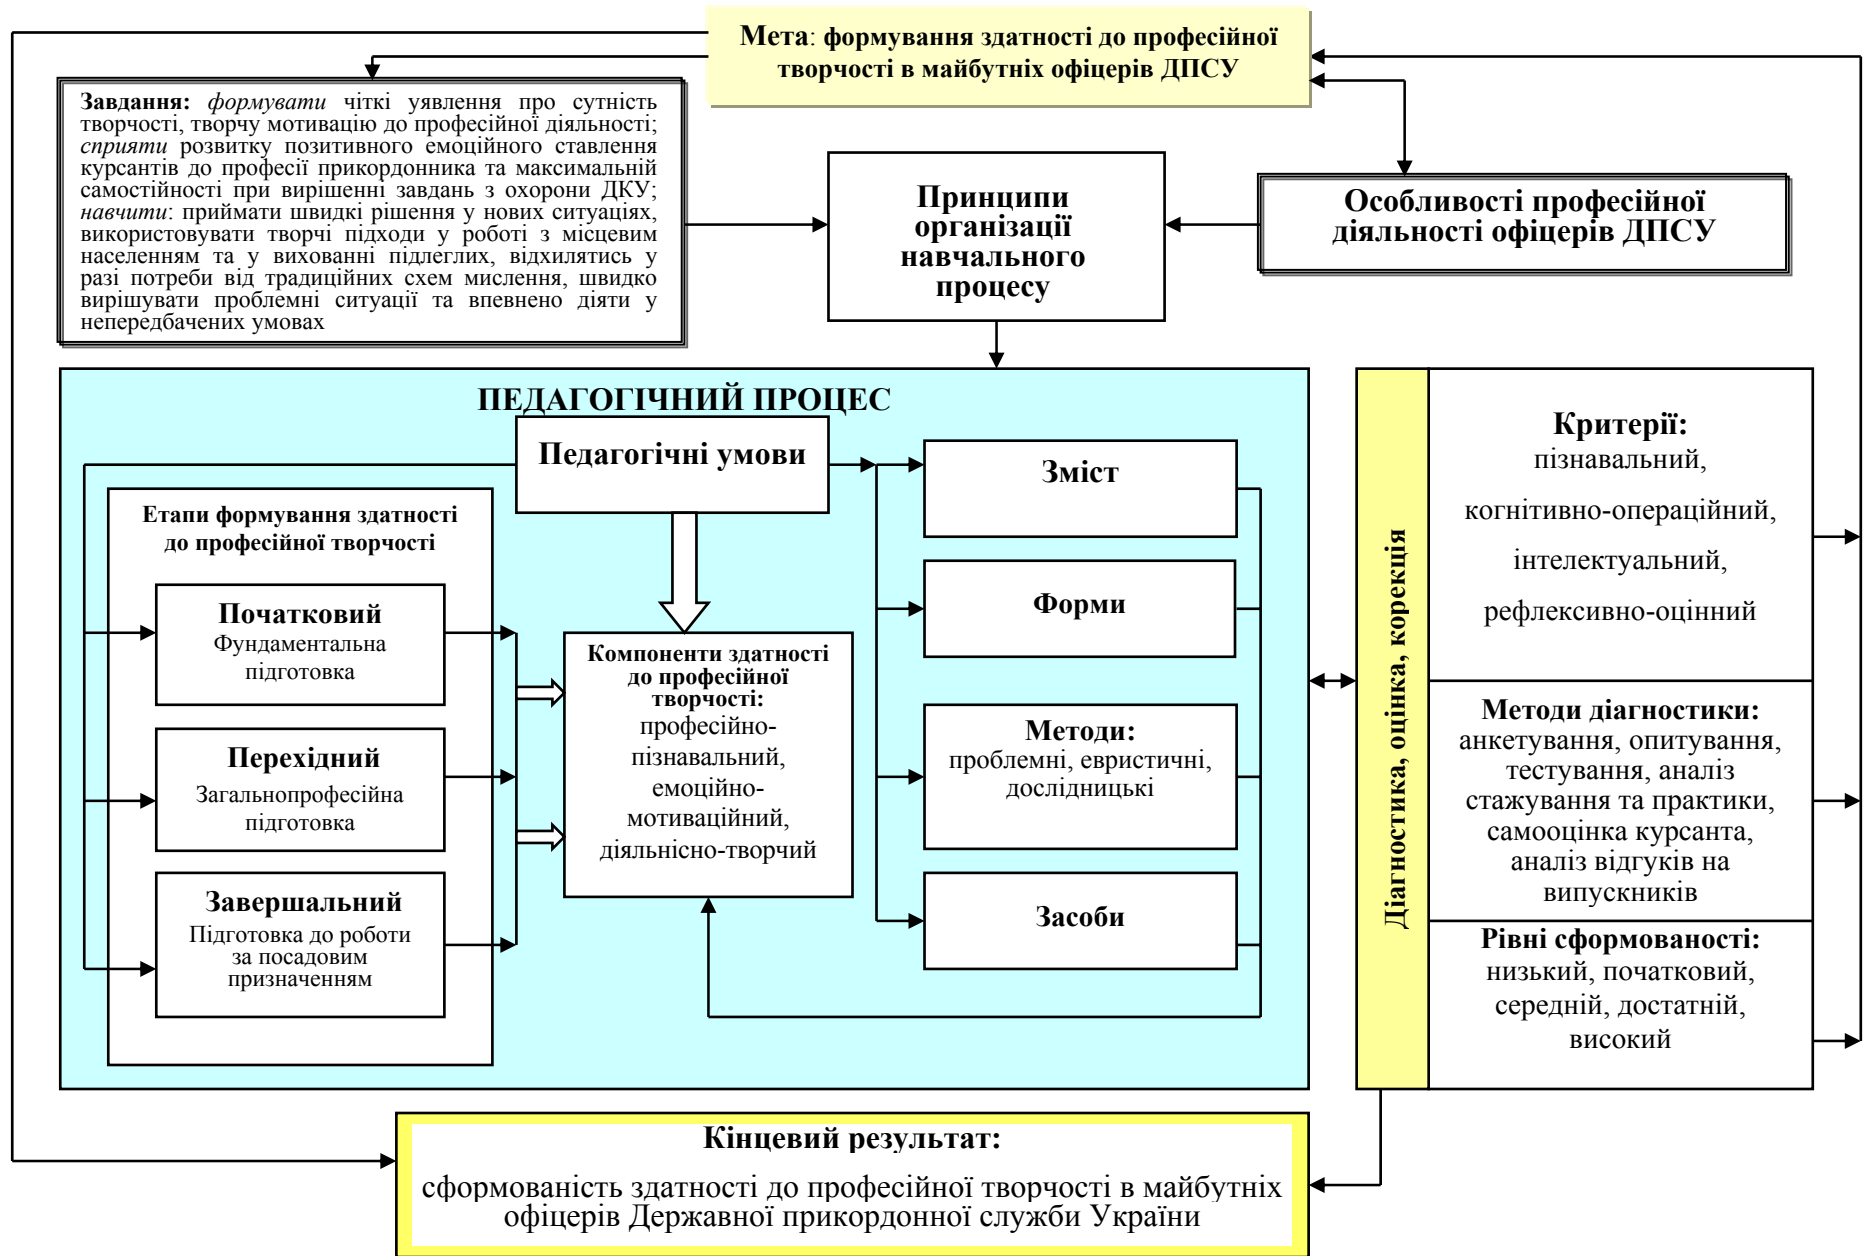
Мета: формування здатності до професійної творчості в майбутніх офіцерів ДПСУ

Завдання: формувати чіткі уявлення про сутність творчості, творчу мотивацію до професійної діяльності; сприяти розвитку позитивного емоційного ставлення курсантів до професії прикордонника та максимальній самостійності при вирішенні завдань з охорони ДКУ; навчити: приймати швидкі рішення у нових ситуаціях, використовувати творчі підходи у роботі з місцевим населенням та у вихованні підлеглих, відхилятись у разі потреби від традиційних схем мислення, швидко вирішувати проблемні ситуації та впевнено діяти у непередбачених умовах

Принципи організації навчального процесу

Особливості професійної діяльності офіцерів ДПСУ

ПЕДАГОГІЧНИЙ ПРОЦЕС

Педагогічні умови

Етапи формування здатності до професійної творчості

Початковий
Фундаментальна підготовка

Перехідний
Загальнопрофесійна підготовка

Завершальний
Підготовка до роботи за посадовим призначенням

Компоненти здатності до професійної творчості:
професійно-пізнавальний, емоційно-мотиваційний, діяльнісно-творчий

Зміст

Форми

Методи:
проблемні, евристичні, дослідницькі

Засоби

Діагностика, оцінка, корекція

Критерії:
пізнавальний,
когнітивно-операційний,
інтелектуальний,
рефлексивно-оцінний

Методи діагностики:
анкетування, опитування, тестування, аналіз стажування та практики, самооцінка курсанта, аналіз відгуків на випускників

Рівні сформованості:
низький, початковий, середній, достатній, високий

Кінцевий результат:
сформованість здатності до професійної творчості в майбутніх офіцерів Державної прикордонної служби України